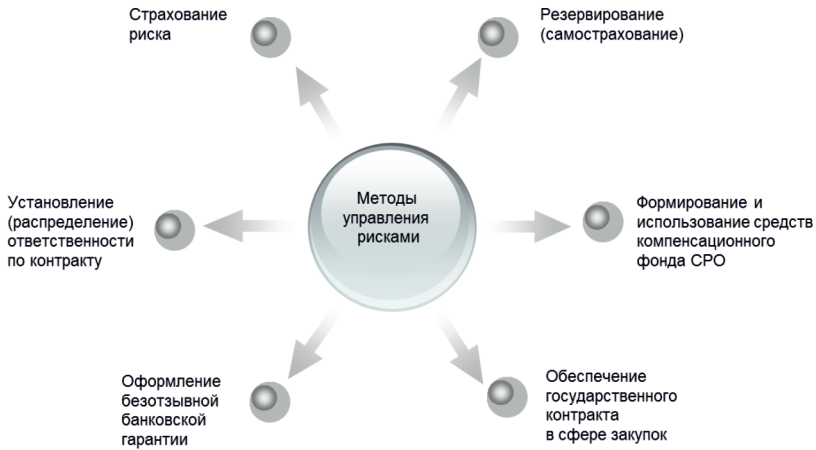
Страхование риска

Резервирование (самострахование)

Методы управления рисками

Установление (распределение) ответственности по контракту

Формирование и использование средств компенсационного фонда СРО

Оформление безотзывной банковской гарантии

Обеспечение государственного контракта в сфере закупок